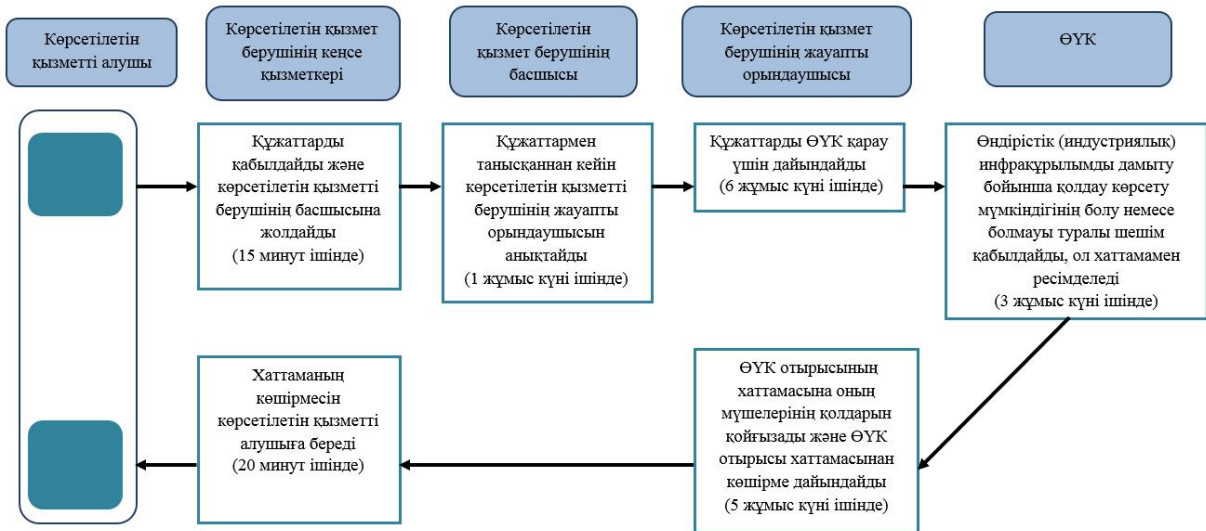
Көрсетілетін қызметті алушы

Көрсетілетін қызмет берушінің кеңсе қызметкері

Көрсетілетін қызмет берушінің басшысы

Көрсетілетін қызмет берушінің жауапты орындаушысы

ӨҮК

Құжаттарды қабылдайды және көрсетілетін қызметті берушінің басшысына жолдайды (15 минут ішінде)

Құжаттармен танысқаннан кейін көрсетілетін қызметті берушінің жауапты орындаушысын анықтайды (1 жұмыс күні ішінде)

Құжаттарды ӨҮК қарау үшін дайындайды (6 жұмыс күні ішінде)

Өндірістік (индустриялық) инфрақұрылымды дамыту бойынша қолдау көрсету мүмкіндігінің болу немесе болмауы туралы шешім қабылдайды, ол хаттамамен ресімделеді (3 жұмыс күні ішінде)

ӨҮК отырысының хаттамасына оның мүшелерінің қолдарын қойғызады және ӨҮК отырысы хаттамасынан көшірме дайындайды (5 жұмыс күні ішінде)

Хаттаманың көшірмесін көрсетілетін қызметті алушыға береді (20 минут ішінде)